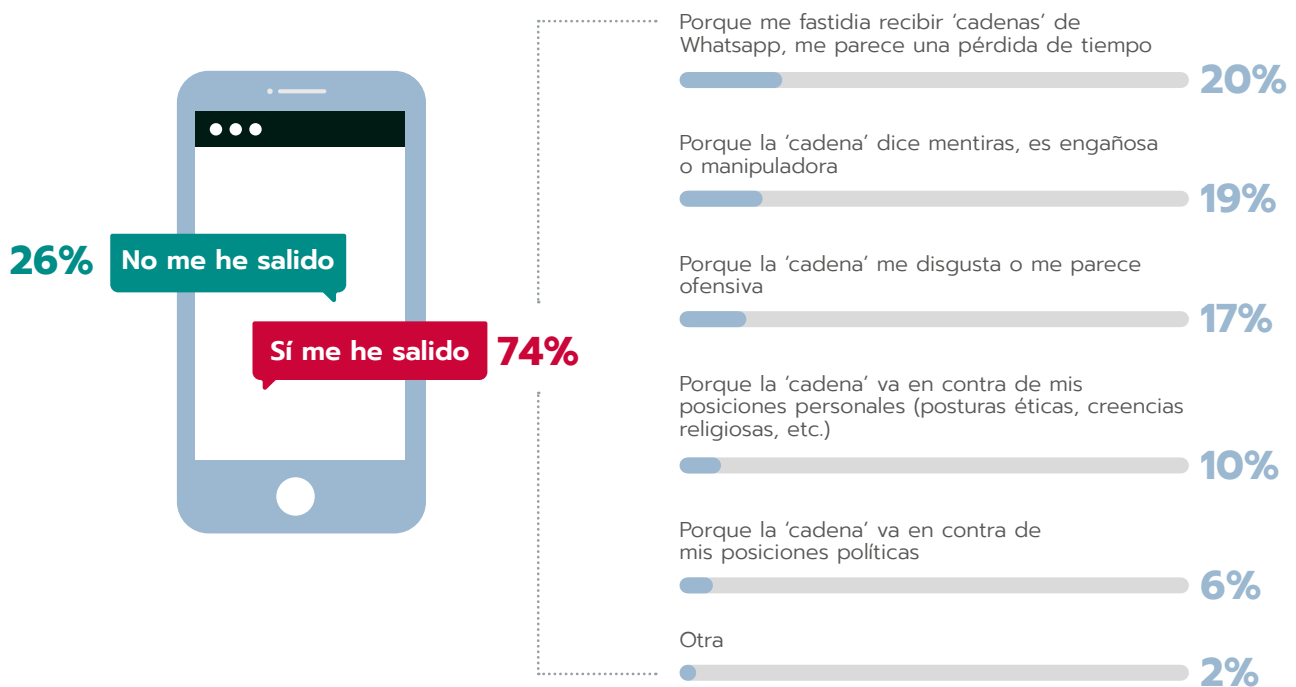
26% No me he salido

Sí me he salido 74%

Porque me fastidia recibir ‘cadenas’ de Whatsapp, me parece una pérdida de tiempo
20%

Porque la ‘cadena’ dice mentiras, es engañosa o manipuladora
19%

Porque la ‘cadena’ me disgusta o me parece ofensiva
17%

Porque la ‘cadena’ va en contra de mis posiciones personales (posturas éticas, creencias religiosas, etc.)
10%

Porque la ‘cadena’ va en contra de mis posiciones políticas
6%

Otra
2%